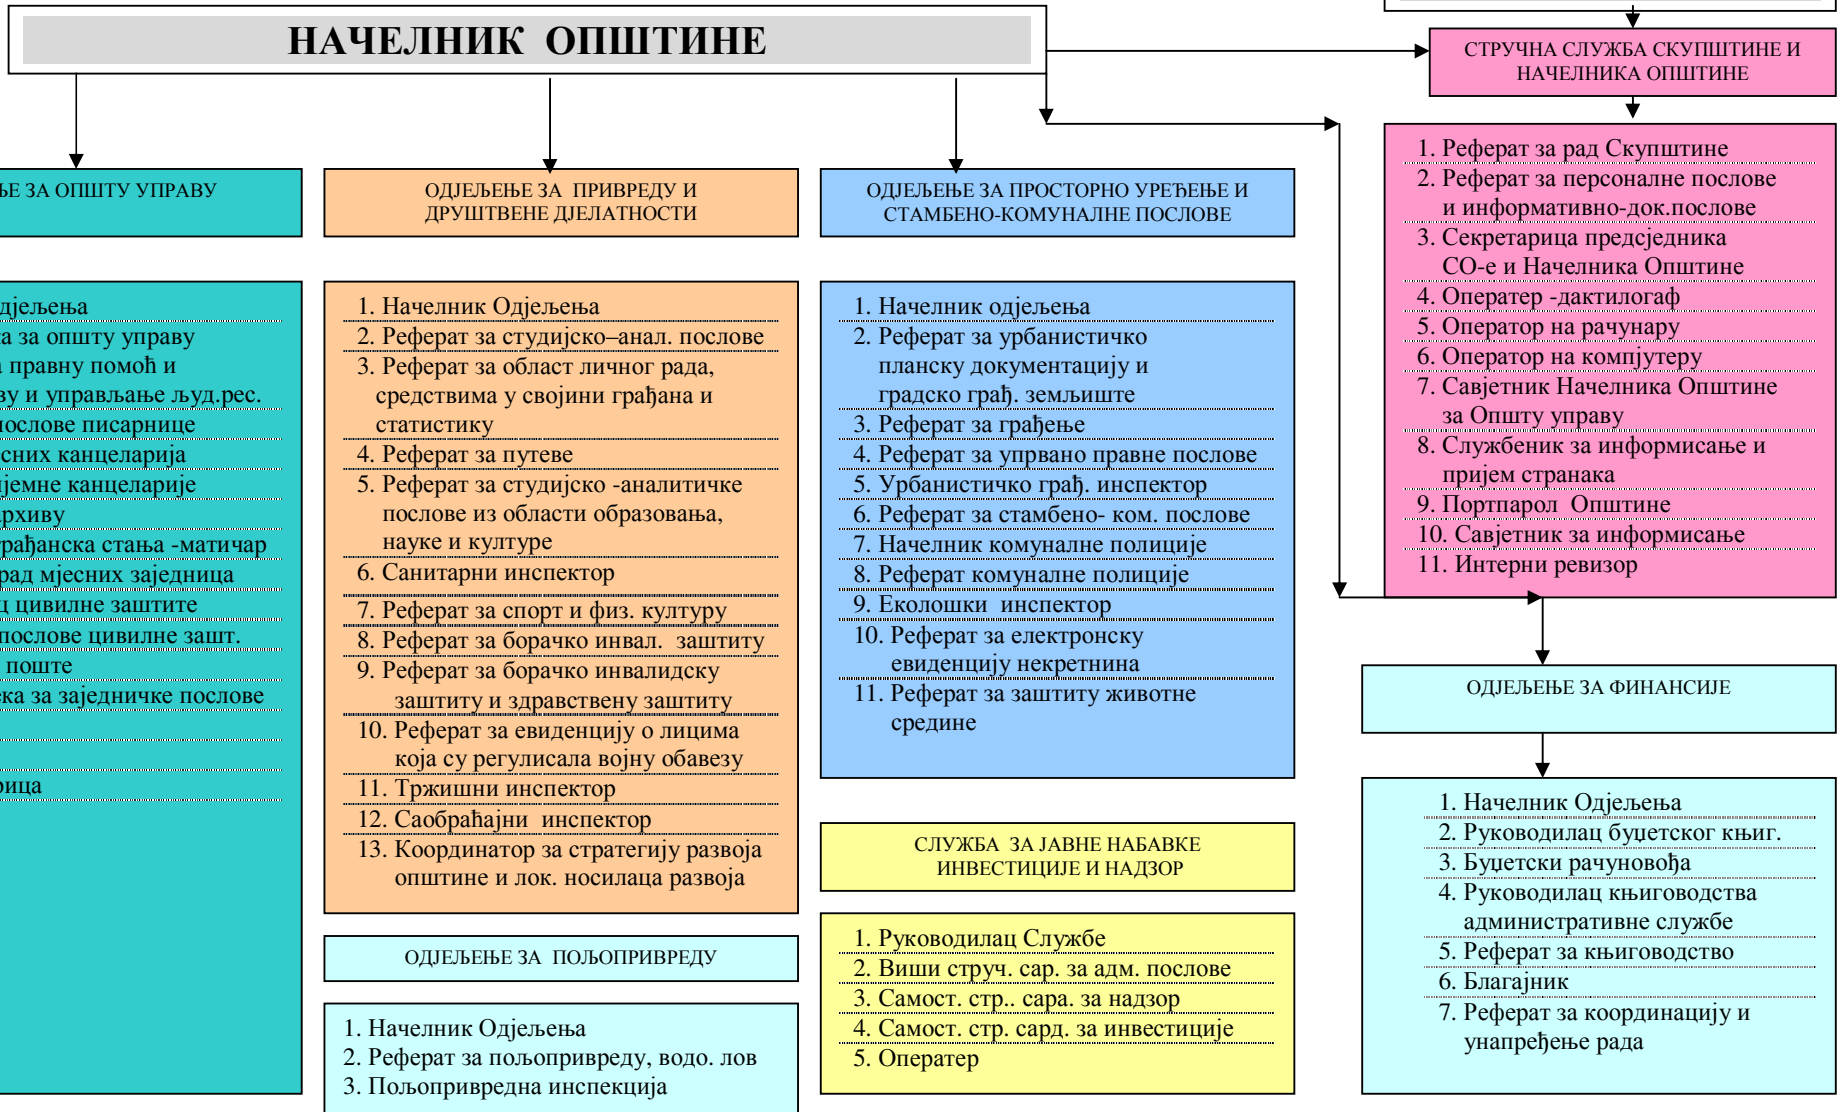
НАЧЕЛНИК ОПШТИНЕ

СТРУЧНА СЛУЖБА СКУПШТИНЕ И НАЧЕЛНИКА ОПШТИНЕ

1. Реферат за рад Скупштине
2. Реферат за персоналне послове и информативно-док.послове
3. Секретарица предсједника СО-е и Начелника Општине
4. Оператер -дактилограф
5. Оператор на рачунару
6. Оператор на компјутеру
7. Савјетник Начелника Општине за Општу управу
8. Службеник за информисање и пријем странака
9. Портпарол Општине
10. Савјетник за информисање
11. Интерни ревизор

ЊЕ ЗА ОПШТУ УПРАВУ

дјељења
а за општу управу
правну помоћ и
ву и управљање људ.рес.
послове писарнице
сних канцеларија
јемне канцеларије
рхиву
рађанска стања -матичар
рад мјесних заједница
д цивилне заштите
послове цивилне зашт.
поште
ка за заједничке послове
рица

ОДЈЕЉЕЊЕ ЗА ПРИВРЕДУ И ДРУШТВЕНЕ ДЈЕЛАТНОСТИ

1. Начелник Одјељења
2. Реферат за студијско–анал. послове
3. Реферат за област личног рада, средствима у својини грађана и статистику
4. Реферат за путеве
5. Реферат за студијско -аналитичке послове из области образовања, науке и културе
6. Санитарни инспектор
7. Реферат за спорт и физ. културу
8. Реферат за борачко инвал. заштиту
9. Реферат за борачко инвалидску заштиту и здравствену заштиту
10. Реферат за евиденцију о лицима која су регулисала војну обавезу
11. Тржишни инспектор
12. Саобраћајни инспектор
13. Координатор за стратегију развоја општине и лок. носилаца развоја

ОДЈЕЉЕЊЕ ЗА ПОЉОПРИВРЕДУ

1. Начелник Одјељења
2. Реферат за пољопривреду, водо. лов
3. Пољопривредна инспекција

ОДЈЕЉЕЊЕ ЗА ПРОСТОРНО УРЕЂЕЊЕ И СТАМБЕНО-КОМУНАЛНЕ ПОСЛОВЕ

1. Начелник одјељења
2. Реферат за урбанистичко планску документацију и градско грађ. земљиште
3. Реферат за грађење
4. Реферат за упрвано правне послове
5. Урбанистичко грађ. инспектор
6. Реферат за стамбено- ком. послове
7. Начелник комуналне полиције
8. Реферат комуналне полиције
9. Еколошки инспектор
10. Реферат за електронску евиденцију некретнина
11. Реферат за заштиту животне средине

СЛУЖБА ЗА ЈАВНЕ НАБАВКЕ ИНВЕСТИЦИЈЕ И НАДЗОР

1. Руководилац Службе
2. Виши струч. сар. за адм. послове
3. Самост. стр.. сара. за надзор
4. Самост. стр. сард. за инвестиције
5. Оператер

ОДЈЕЉЕЊЕ ЗА ФИНАНСИЈЕ

1. Начелник Одјељења
2. Руководилац буџетског књиг.
3. Буџетски рачуновођа
4. Руководилац књиговодства административне службе
5. Реферат за књиговодство
6. Благајник
7. Реферат за координацију и унапређење рада